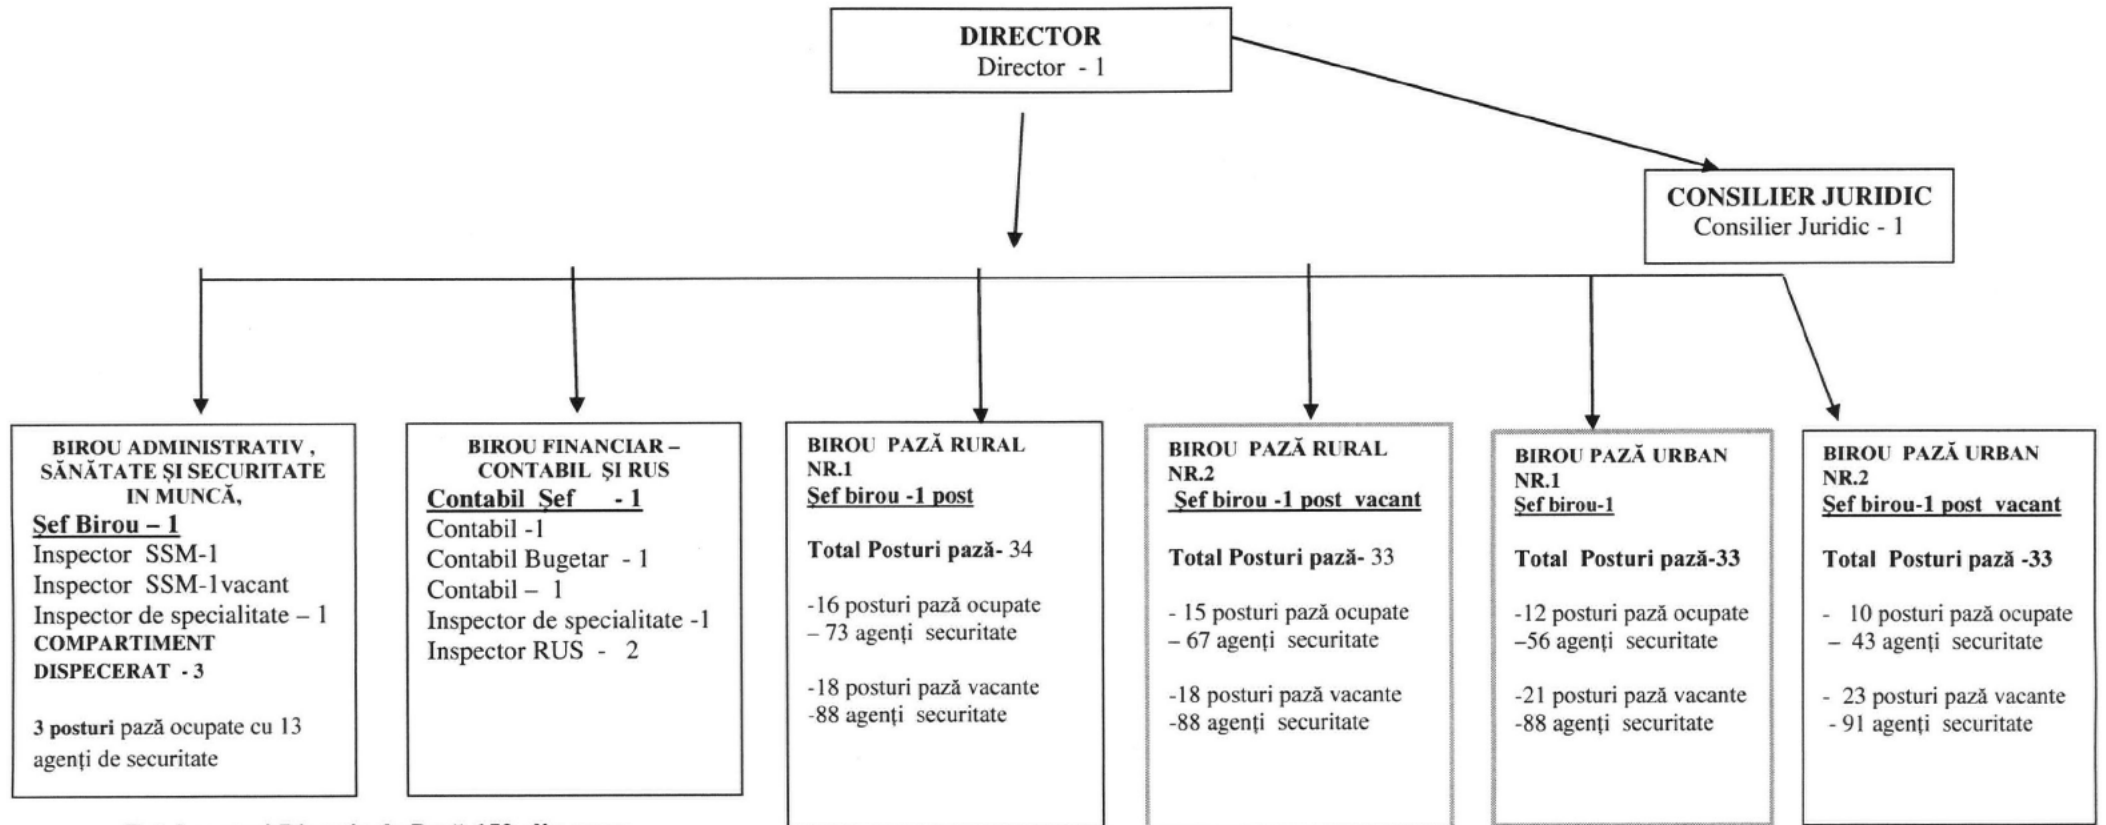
**DIRECTOR**
Director - 1

**CONSILIER JURIDIC**
Consilier Juridic - 1

**BIROU ADMINISTRATIV , SĂNĂTATE ȘI SECURITATE IN MUNCĂ,**
**Șef Birou – 1**
Inspector SSM-1
Inspector SSM-1vacant
Inspector de specialitate – 1
**COMPARTIMENT DISPECERAT - 3**

**3 posturi** pază ocupate cu 13 agenți de securitate

**BIROU FINANCIAR – CONTABIL ȘI RUS**
**Contabil Șef - 1**
Contabil -1
Contabil Bugetar - 1
Contabil – 1
Inspector de specialitate -1
Inspector RUS - 2

**BIROU PAZĂ RURAL NR.1**
**Șef birou -1 post**

**Total Posturi pază-** 34

-16 posturi pază ocupate – 73 agenți securitate

-18 posturi pază vacante
-88 agenți securitate

**BIROU PAZĂ RURAL NR.2**
**Șef birou -1 post vacant**

**Total Posturi pază-** 33

- 15 posturi pază ocupate – 67 agenți securitate

-18 posturi pază vacante
-88 agenți securitate

**BIROU PAZĂ URBAN NR.1**
**Șef birou-1**

**Total Posturi pază-33**

-12 posturi pază ocupate
–56 agenți securitate

-21 posturi pază vacante
-88 agenți securitate

**BIROU PAZĂ URBAN NR.2**
**Șef birou-1 post vacant**

**Total Posturi pază -33**

- 10 posturi pază ocupate
– 43 agenți securitate

- 23 posturi pază vacante
- 91 agenți securitate

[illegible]